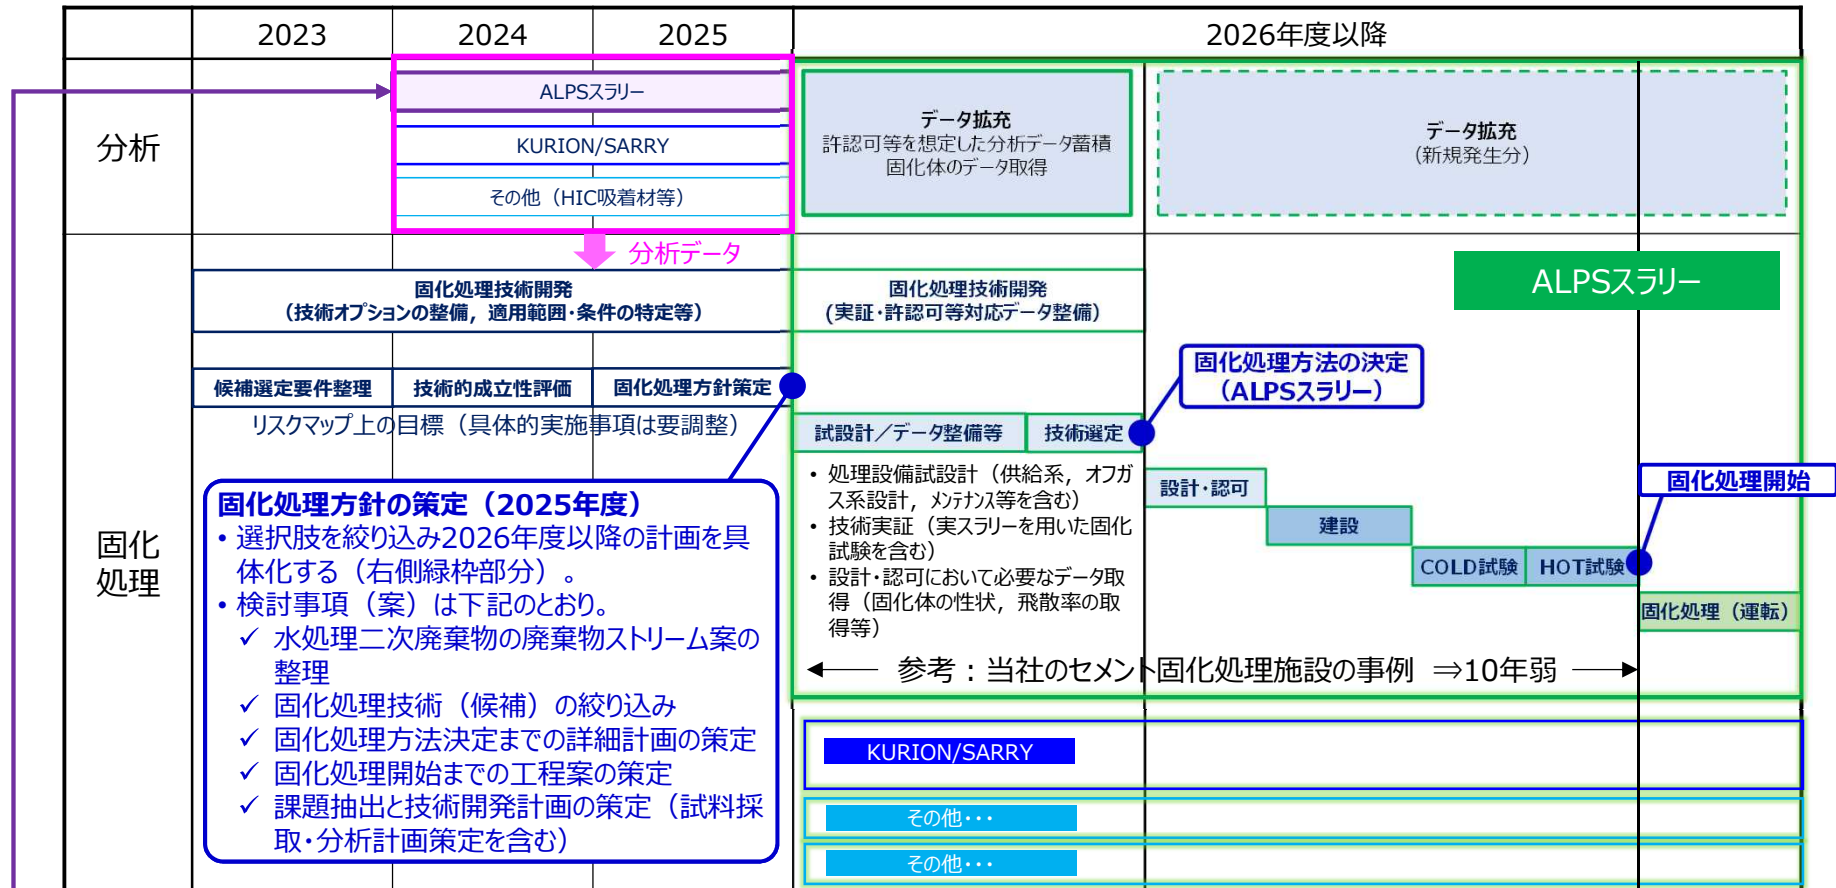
2023 | 2024 | 2025 | 2026年度以降

分析

ALPSスラリー

KURION/SARRY

その他（HIC吸着材等）

データ拡充
許認可等を想定した分析データ蓄積
固化体のデータ取得

データ拡充
（新規発生分）

分析データ

固化処理

固化処理技術開発
（技術オプションの整備，適用範囲・条件の特定等）

固化処理技術開発
（実証・許認可等対応データ整備）

ALPSスラリー

候補選定要件整理

技術的成立性評価

固化処理方針策定

リスクマップ上の目標（具体的実施事項は要調整）

固化処理方法の決定
（ALPSスラリー）

試設計／データ整備等

技術選定

固化処理方針の策定（2025年度）
• 選択肢を絞り込み2026年度以降の計画を具体化する（右側緑枠部分）。
• 検討事項（案）は下記のとおり。
✓ 水処理二次廃棄物の廃棄物ストリーム案の整理
✓ 固化処理技術（候補）の絞り込み
✓ 固化処理方法決定までの詳細計画の策定
✓ 固化処理開始までの工程案の策定
✓ 課題抽出と技術開発計画の策定（試料採取・分析計画策定を含む）

• 処理設備試設計（供給系，オフガス系設計，ﾒﾝﾃﾅﾝｽ等を含む）
• 技術実証（実スラリーを用いた固化試験を含む）
• 設計・認可において必要なデータ取得（固化体の性状，飛散率の取得等）

設計・認可

建設

COLD試験

HOT試験

固化処理開始

固化処理（運転）

参考：当社のセメント固化処理施設の事例 ⇒10年弱

KURION/SARRY

その他・・・

その他・・・